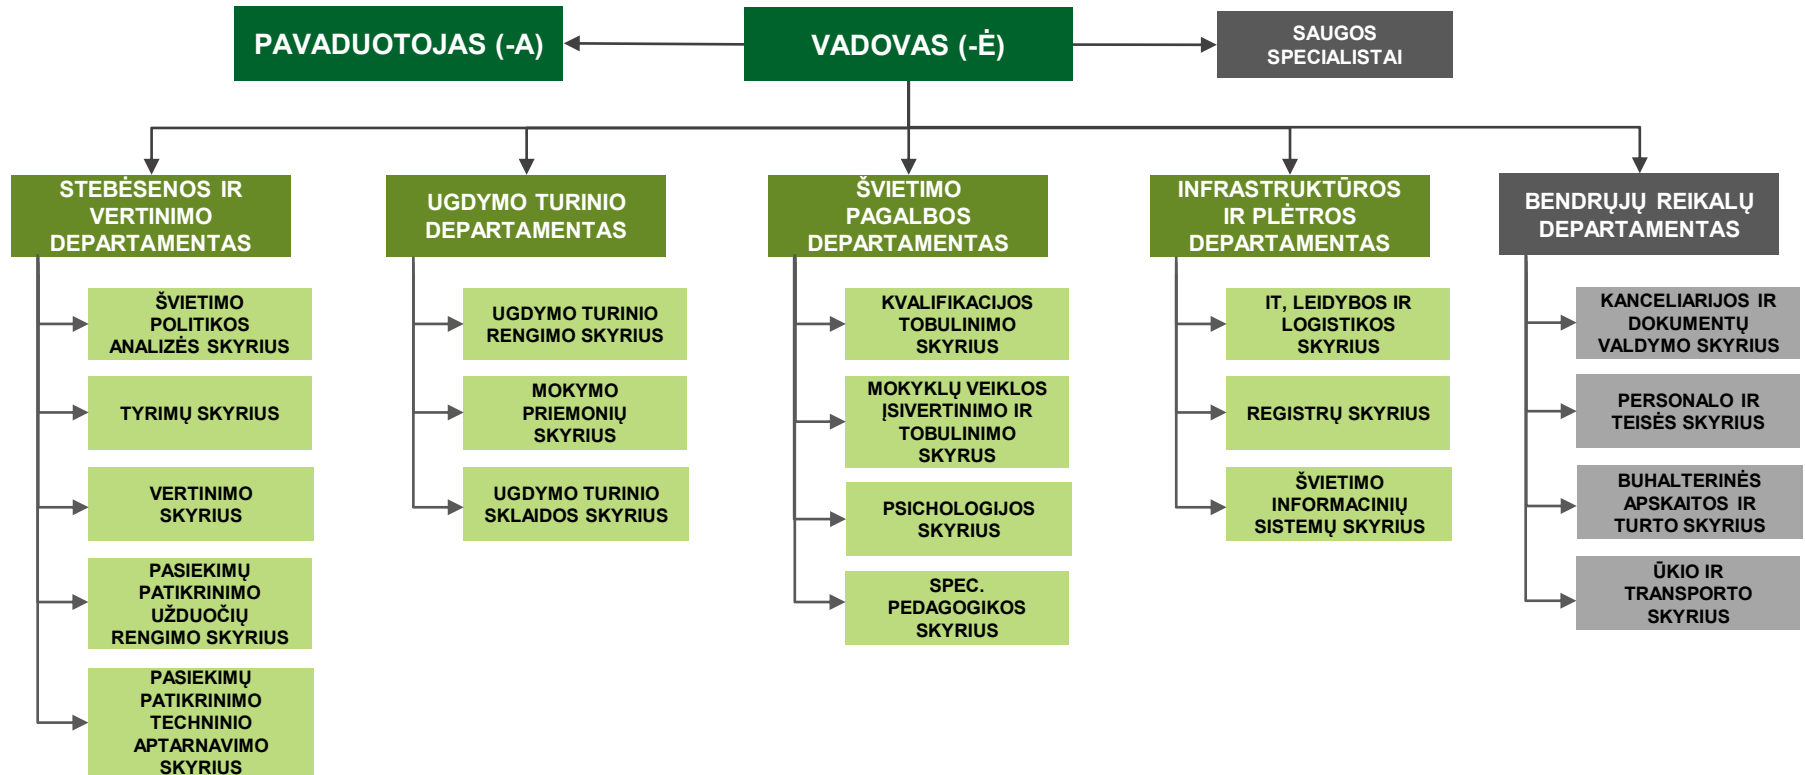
PAVADUOTOJAS (-A)

VADOVAS (-Ė)

SAUGOS SPECIALISTAI

STEBĖSENOS IR VERTINIMO DEPARTAMENTAS

ŠVIETIMO POLITIKOS ANALIZĖS SKYRIUS

TYRIMŲ SKYRIUS

VERTINIMO SKYRIUS

PASIEKIMŲ PATIKRINIMO UŽDUOČIŲ RENGIMO SKYRIUS

PASIEKIMŲ PATIKRINIMO TECHNINIO APTARNAVIMO SKYRIUS

UGDYMO TURINIO DEPARTAMENTAS

UGDYMO TURINIO RENGIMO SKYRIUS

MOKYMO PRIEMONIŲ SKYRIUS

UGDYMO TURINIO SKLAIDOS SKYRIUS

ŠVIETIMO PAGALBOS DEPARTAMENTAS

KVALIFIKACIJOS TOBULINIMO SKYRIUS

MOKYKLŲ VEIKLOS ĮSIVERTINIMO IR TOBULINIMO SKYRIUS

PSICHOLOGIJOS SKYRIUS

SPEC. PEDAGOGIKOS SKYRIUS

INFRASTRUKTŪROS IR PLĖTROS DEPARTAMENTAS

IT, LEIDYBOS IR LOGISTIKOS SKYRIUS

REGISTRŲ SKYRIUS

ŠVIETIMO INFORMACINIŲ SISTEMŲ SKYRIUS

BENDRŲJŲ REIKALŲ DEPARTAMENTAS

KANCELIARIJOS IR DOKUMENTŲ VALDYMO SKYRIUS

PERSONALO IR TEISĖS SKYRIUS

BUHALTERINĖS APSKAITOS IR TURTO SKYRIUS

ŪKIO IR TRANSPORTO SKYRIUS